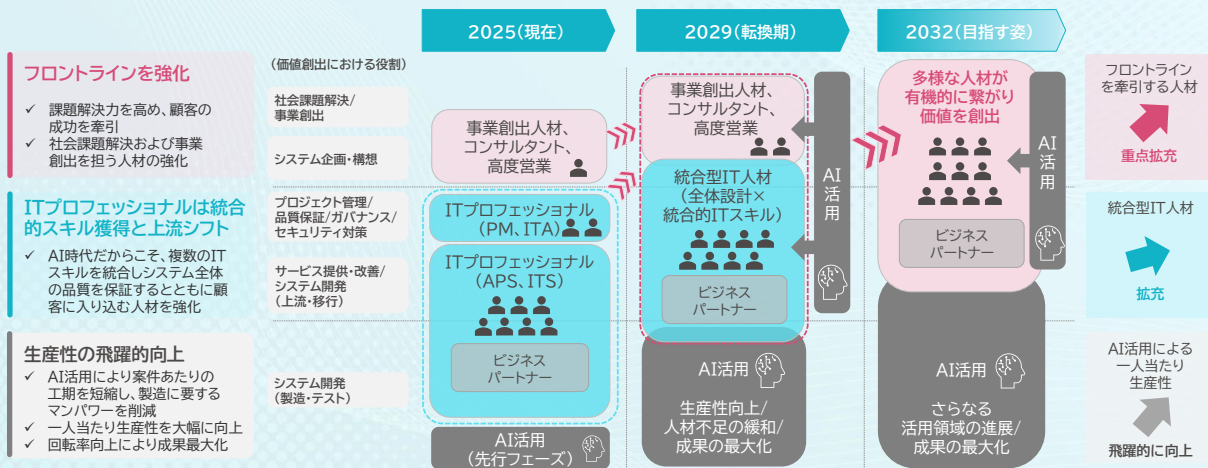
2025(現在)

2029(転換期)

2032(目指す姿)

フロントラインを強化

✓ 課題解決力を高め、顧客の成功を牽引
✓ 社会課題解決および事業創出を担う人材の強化

ITプロフェッショナルは統合的スキル獲得と上流シフト

✓ AI時代だからこそ、複数のITスキルを統合しシステム全体の品質を保証するとともに顧客に入り込む人材を強化

生産性の飛躍的向上

✓ AI活用により案件あたりの工期を短縮し、製造に要するマンパワーを削減
✓ 一人当たり生産性を大幅に向上
✓ 回転率向上により成果最大化

(価値創出における役割)

社会課題解決/事業創出

システム企画・構想

プロジェクト管理/品質保証/ガバナンス/セキュリティ対策

サービス提供・改善/システム開発(上流・移行)

システム開発(製造・テスト)

事業創出人材、コンサルタント、高度営業

ITプロフェッショナル(PM、ITA)

ITプロフェッショナル(APS、ITS)

ビジネスパートナー

AI活用(先行フェーズ)

事業創出IT人材、コンサルタント、高度営業

統合型IT人材(全体設計×統合的ITスキル)

ビジネスパートナー

AI活用

AI活用

生産性向上/人材不足の緩和/成果の最大化

多様な人材が有機的に繋がり価値を創出

ビジネスパートナー

AI活用

AI活用

さらなる活用領域の進展/成果の最大化

フロントラインを牽引する人材

重点拡充

統合型IT人材

拡充

AI活用による一人当たり生産性

飛躍的に向上